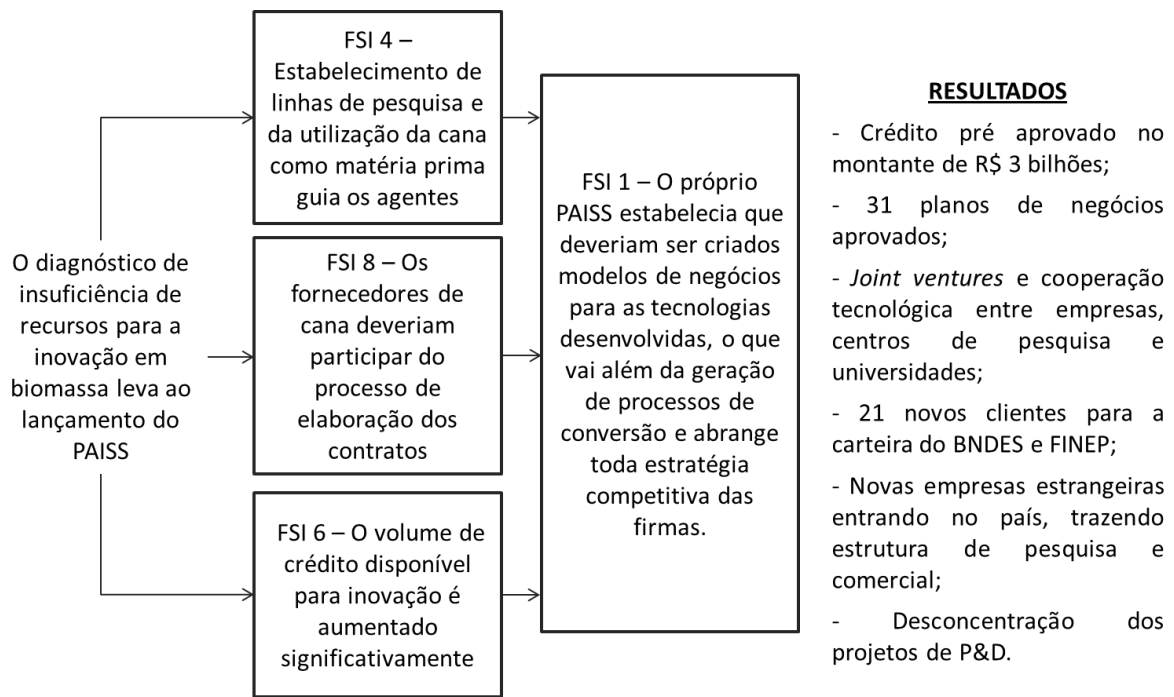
O diagnóstico de insuficiência de recursos para a inovação em biomassa leva ao lançamento do PAISS

FSI 4 – Estabelecimento de linhas de pesquisa e da utilização da cana como matéria prima guia os agentes

FSI 8 – Os fornecedores de cana deveriam participar do processo de elaboração dos contratos

FSI 6 – O volume de crédito disponível para inovação é aumentado significativamente

FSI 1 – O próprio PAISS estabelecia que deveriam ser criados modelos de negócios para as tecnologias desenvolvidas, o que vai além da geração de processos de conversão e abrange toda estratégia competitiva das firmas.

RESULTADOS

- Crédito pré aprovado no montante de R$ 3 bilhões;

- 31 planos de negócios aprovados;

- Joint ventures e cooperação tecnológica entre empresas, centros de pesquisa e universidades;

- 21 novos clientes para a carteira do BNDES e FINEP;

- Novas empresas estrangeiras entrando no país, trazendo estrutura de pesquisa e comercial;

- Desconcentração dos projetos de P&D.